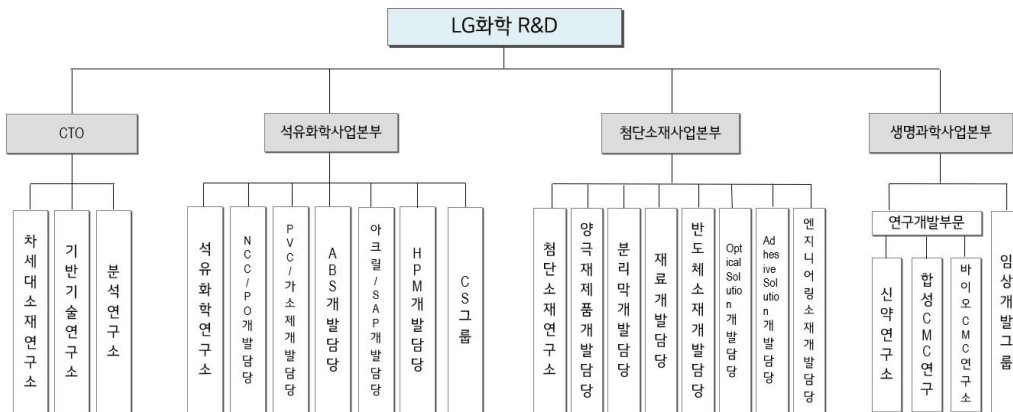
LG화학 R&D

CTO

차세대소재연구소

기반기술연구소

분석연구소

석유화학사업본부

석유화학연구소

NCC/PO개발담당

PVC/가소제개발담당

ABS개발담당

아크릴/SAP개발담당

HPM개발담당

CS그룹

첨단소재사업본부

첨단소재연구소

양극재제품개발담당

분리막개발담당

재료개발담당

반도체소재개발담당

Optical Solution개발담당

Adhesive Solution개발담당

엔지니어링소재개발담당

생명과학사업본부

연구개발부문

신약연구소

합성CMC연구

바이오CMC연구소

임상개발그룹